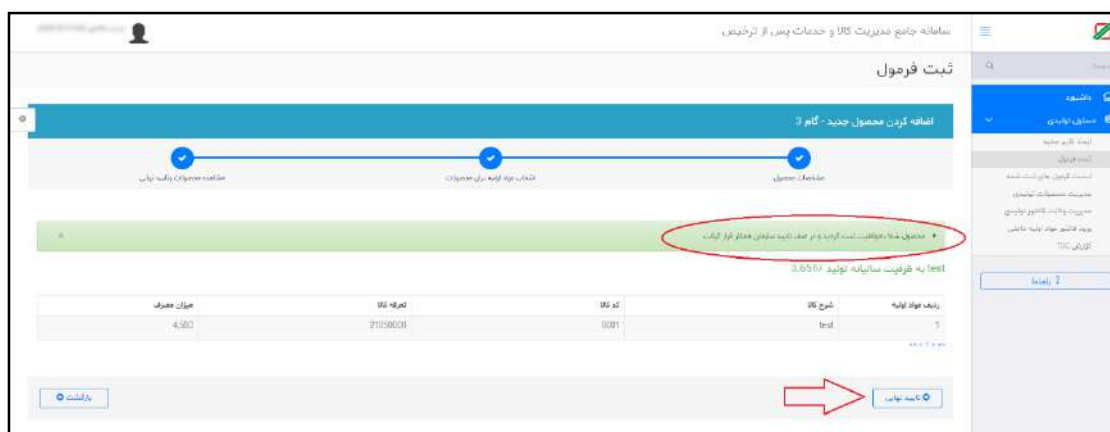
سامانه جامع مدیریت کالا و خدمات پس از ترخیص

ثبت فرمول

اضافه کردن محصول جدید - گام 3

مشخصات محصول
انتخاب مواد اولیه برای محصولات
مشاهده محصولات و تایید نهایی

محصول شما با موفقیت ثبت گردید و در صف تایید سازمان صمت قرار گرفت.

test به ظرفیت سالیانه تولید 3.650/

| ردیف مواد اولیه | شرح کالا | کد کالا | تعرفه کالا | میزان مصرف |
|---|---|---|---|---|
| 1 | test | 0001 | 21050000 | 4.500 |

تایید نهایی

بازگشت

داشبورد
مسائل تولیدی
ثبت فرمول
گزارش TSC
راهنما